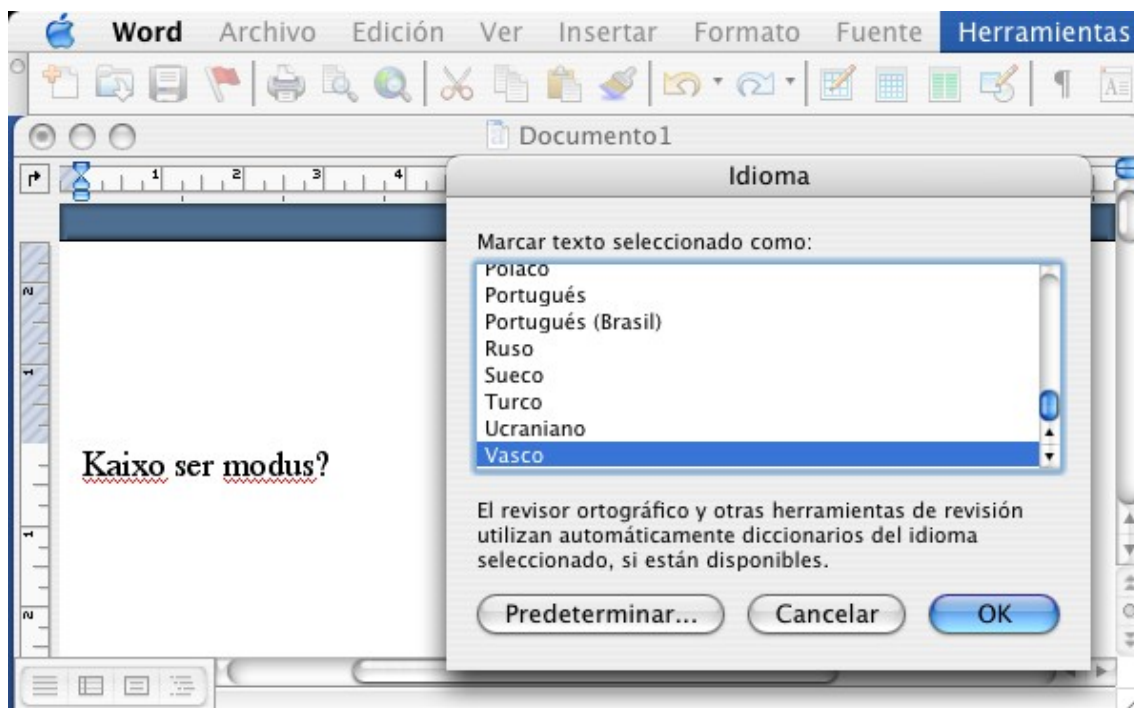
Word Archivo Edición Ver Insertar Formato Fuente Herramientas

Documento1

Idioma

Marcar texto seleccionado como:

Polaco
Portugués
Portugués (Brasil)
Ruso
Sueco
Turco
Ucraniano
Vasco

Kaixo ser modus?

El revisor ortográfico y otras herramientas de revisión utilizan automáticamente diccionarios del idioma seleccionado, si están disponibles.

Predeterminar... Cancelar OK